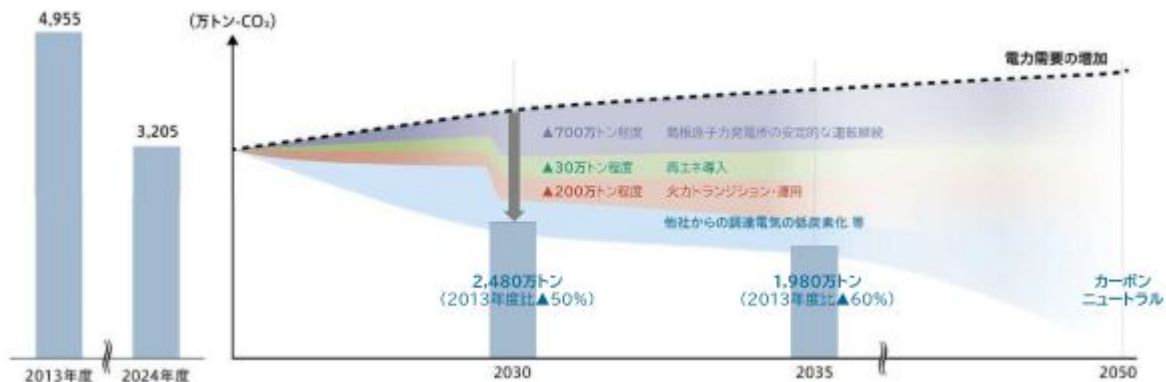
4,955

3,205

2013年度 2024年度

(万トン-$CO_2$)

電力需要の増加

▲700万トン程度 島根原子力発電所の安定的な運転継続

▲30万トン程度 再エネ導入

▲200万トン程度 火力トランジション・運用

他社からの調達電気の低炭素化 等

2,480万トン
(2013年度比▲50%)

1,980万トン
(2013年度比▲60%)

カーボン
ニュートラル

2030

2035

2050